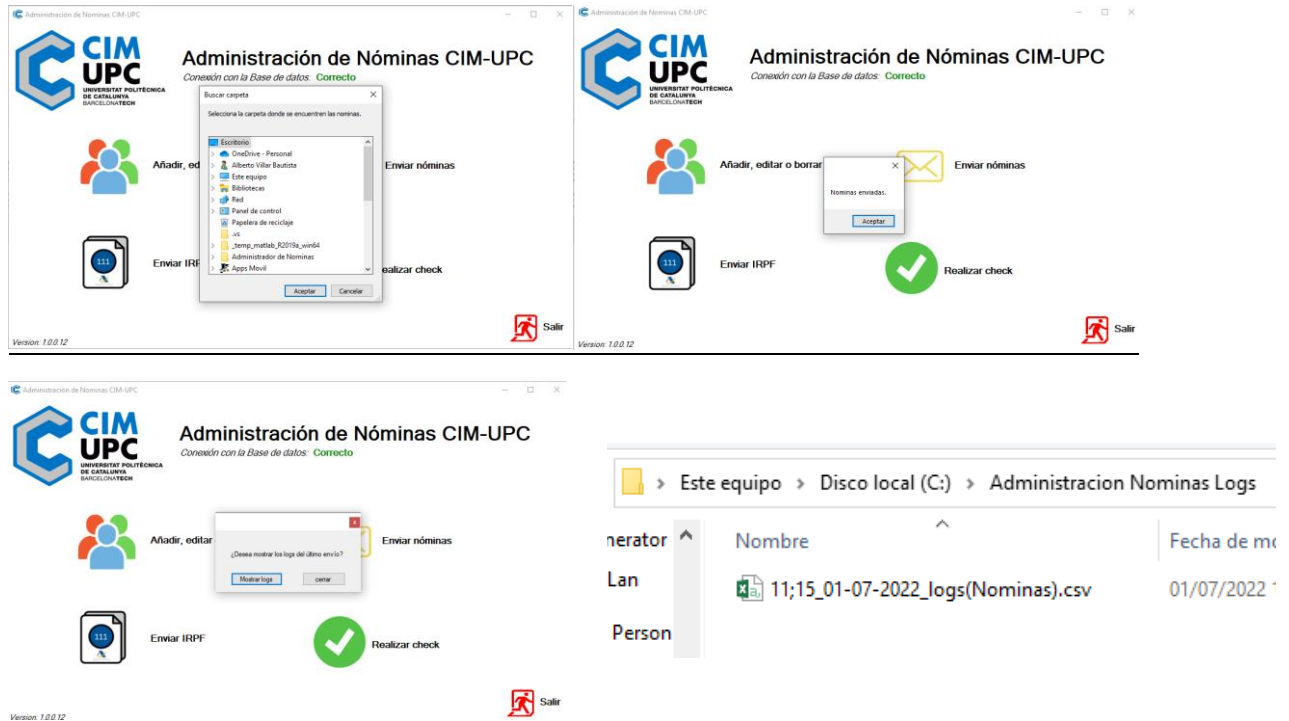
Administración de Nominas CIM-UPC

CIM UPC
UNIVERSITAT POLITÈCNICA DE CATALUNYA BARCELONATECH

Administración de Nóminas CIM-UPC
Conexión con la Base de datos: Correcto

Buscar carpeta
Selecciona la carpeta donde se encuentren las nominas.
Escritorio
OneDrive - Personal
Alberto Villar Bautista
Este equipo
Bibliotecas
Red
Panel de control
Papelera de reciclaje
.vs
_temp_matlab_R2019a_win64
Administrador de Nominas
Apps Movil
Aceptar Cancelar

Añadir, ed
Enviar nóminas
111
Enviar IRP
ealizar check
Salir
Version: 1.0.0.12

Administración de Nominas CIM-UPC

CIM UPC
UNIVERSITAT POLITÈCNICA DE CATALUNYA BARCELONATECH

Administración de Nóminas CIM-UPC
Conexión con la Base de datos: Correcto

Añadir, editar o borrar
Nominas enviadas.
Aceptar
Enviar nóminas
111
Enviar IRPF
Realizar check
Salir
Version: 1.0.0.12

Administración de Nominas CIM-UPC

CIM UPC
UNIVERSITAT POLITÈCNICA DE CATALUNYA BARCELONATECH

Administración de Nóminas CIM-UPC
Conexión con la Base de datos: Correcto

Añadir, editar
¿Desea mostrar los logs del último envío?
Mostrar logs cerrar
Enviar nóminas
111
Enviar IRPF
Realizar check
Salir
Version: 1.0.0.12

Este equipo › Disco local (C:) › Administracion Nominas Logs
nerator
Lan
Person
Nombre
Fecha de mo
11;15_01-07-2022_logs(Nominas).csv
01/07/2022 1